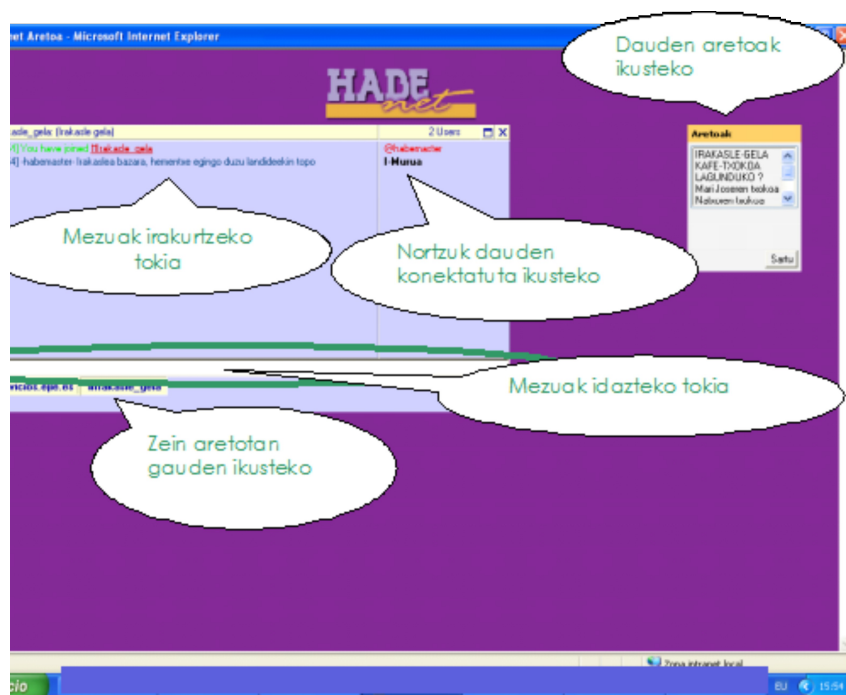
et Aretoa - Microsoft Internet Explorer

Dauden aretoak ikusteko

HADE net

kasle_gela: [irakasle gela]

2 Users

4] You have joined [Irakasle_gela]

4] -habemaster- Irakaslea bazara, hementxe egingo duzu landideekin topo

@habemaster

I-Murua

Aretoak

IRAKASLE-GELA
KAFE-TXOKOA
LAGUNDUKO ?
Mari Joseren txokoa
Nekaren txokoa

Sartu

Mezuak irakurtzeko tokia

Nortzuk dauden konektatuta ikusteko

Mezuak idazteko tokia

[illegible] irakasle_gela

Zein aretotan gauden ikusteko

Zona intranet local

cio

EU 15:54